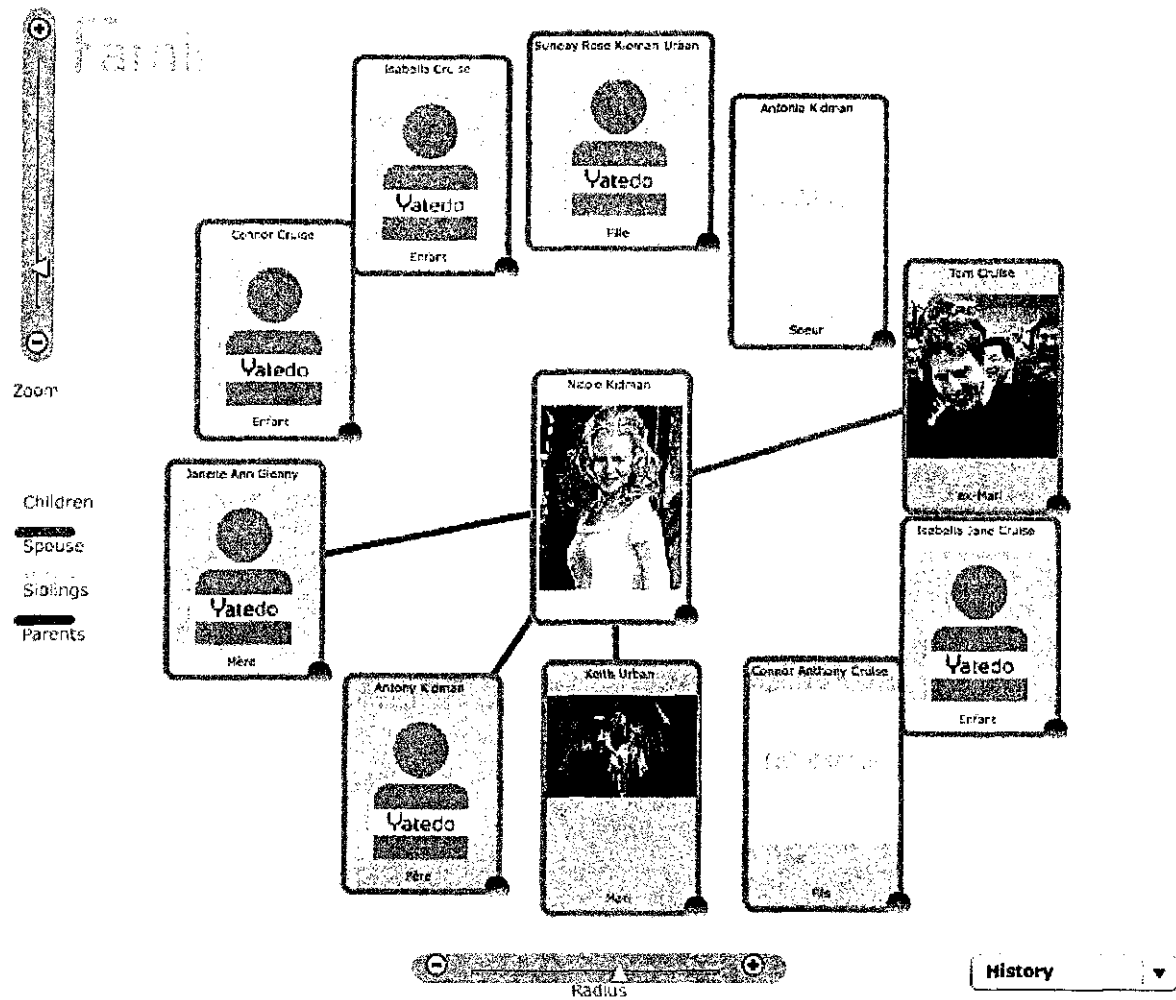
Famil

Zoom

Children
Spouse
Siblings
Parents

Isabella Cruise
Yatedo
Enfant

Sunday Rose Kidman Urban
Yatedo
Fille

Antonia Kidman
Soeur

Connor Cruise
Yatedo
Enfant

Tom Cruise
Ex-Mari

Nicole Kidman

Janelle Ann Glenny
Yatedo
Mère

Isabella Jane Cruise
Yatedo
Enfant

Antony Kidman
Yatedo
Père

Keith Urban
Mari

Connor Anthony Cruise
Fils

Radius

History